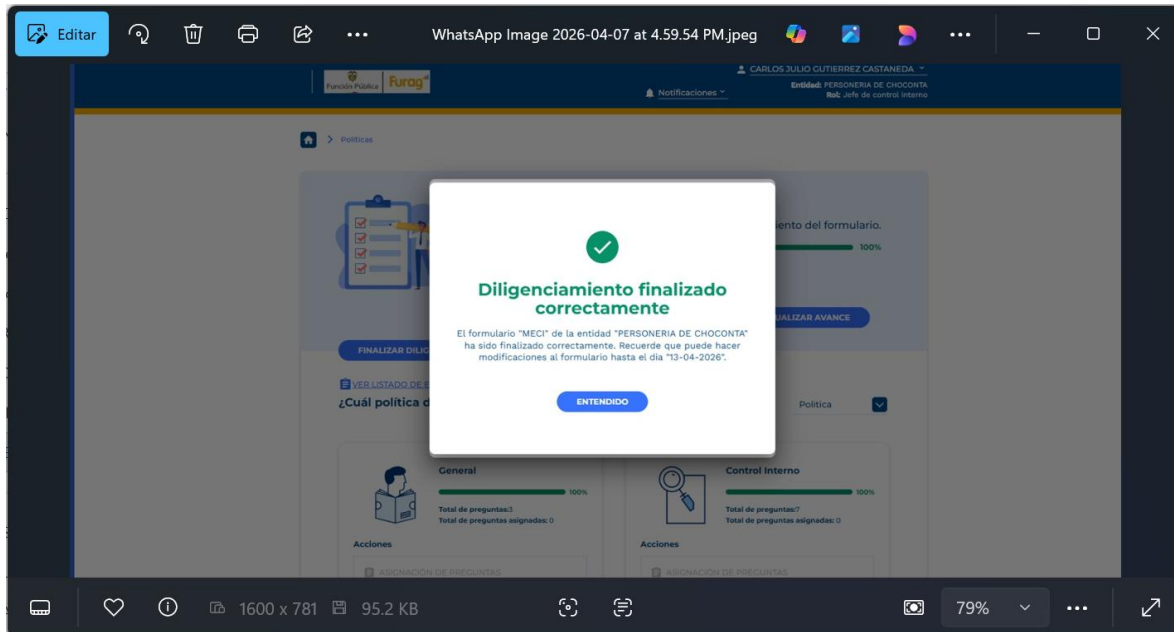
Editar ... WhatsApp Image 2026-04-07 at 4.59.54 PM.jpeg ...

Función Pública Furag

CARLOS JULIO GUTIERREZ CASTANEDA
Notificaciones
Entidad: PERSONERIA DE CHOCONTA
Rol: Jefe de control interno

> Políticas

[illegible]iento del formulario.
100%

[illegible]UALIZAR AVANCE

FINALIZAR DILIG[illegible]

VER LISTADO DE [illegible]

¿Cuál política d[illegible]

Política

Diligenciamiento finalizado correctamente

El formulario "MECI" de la entidad "PERSONERIA DE CHOCONTA" ha sido finalizado correctamente. Recuerde que puede hacer modificaciones al formulario hasta el dia "13-04-2026".

ENTENDIDO

General
100%
Total de preguntas:3
Total de preguntas asignadas: 0

Control Interno
100%
Total de preguntas:7
Total de preguntas asignadas: 0

Acciones
ASIGNACIÓN DE PREGUNTAS

Acciones
ASIGNACIÓN DE PREGUNTAS

1600 x 781 95.2 KB

79%